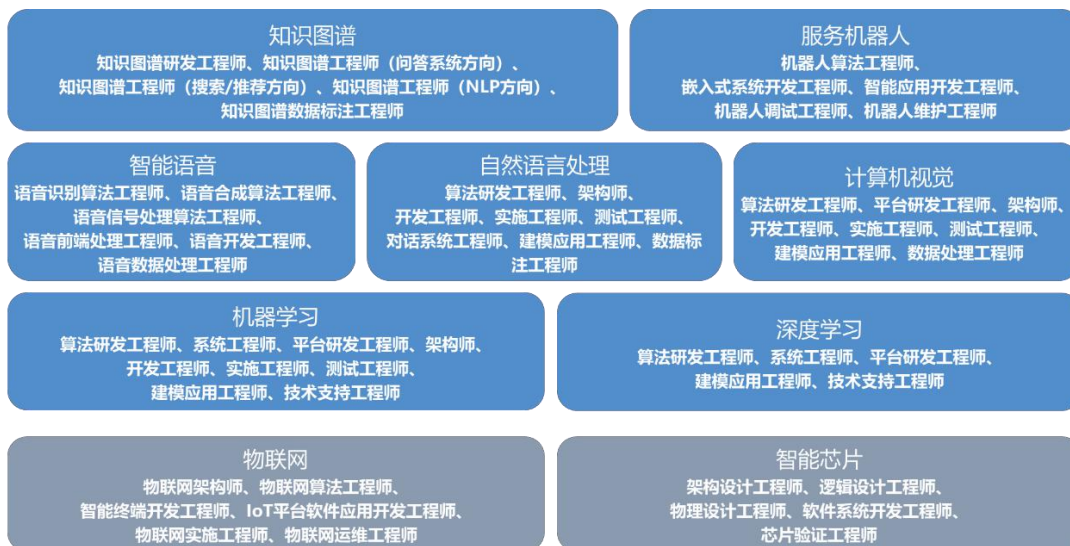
知识图谱
知识图谱研发工程师、知识图谱工程师（问答系统方向）、知识图谱工程师（搜索/推荐方向）、知识图谱工程师（NLP方向）、知识图谱数据标注工程师

服务机器人
机器人算法工程师、嵌入式系统开发工程师、智能应用开发工程师、机器人调试工程师、机器人维护工程师

智能语音
语音识别算法工程师、语音合成算法工程师、语音信号处理算法工程师、语音前端处理工程师、语音开发工程师、语音数据处理工程师

自然语言处理
算法研发工程师、架构师、开发工程师、实施工程师、测试工程师、对话系统工程师、建模应用工程师、数据标注工程师

计算机视觉
算法研发工程师、平台研发工程师、架构师、开发工程师、实施工程师、测试工程师、建模应用工程师、数据处理工程师

机器学习
算法研发工程师、系统工程师、平台研发工程师、架构师、开发工程师、实施工程师、测试工程师、建模应用工程师、技术支持工程师

深度学习
算法研发工程师、系统工程师、平台研发工程师、建模应用工程师、技术支持工程师

物联网
物联网架构师、物联网算法工程师、智能终端开发工程师、IoT平台软件应用开发工程师、物联网实施工程师、物联网运维工程师

智能芯片
架构设计工程师、逻辑设计工程师、物理设计工程师、软件系统开发工程师、芯片验证工程师